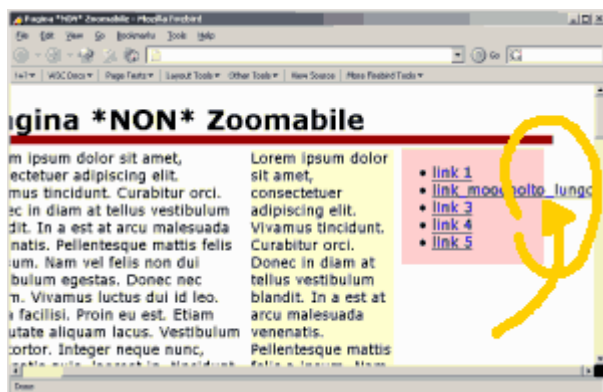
Pagina *NON* Zoomabile - Mozilla Firebird

File Edit View Go Bookmarks Tools Help

Go

W3C Docs Page Tests Layout Tools Other Tools View Source More Firebird Tools

gina *NON* Zoomabile

m ipsum dolor sit amet, ectetuer adipiscing elit. mus tincidunt. Curabitur orci. ec in diam at tellus vestibulum dit. In a est at arcu malesuada natis. Pellentesque mattis felis um. Nam vel felis non dui bulum egestas. Donec nec m. Vivamus luctus dui id leo. a facilisi. Proin eu est. Etiam utate aliquam lacus. Vestibulum tortor. Integer neque nunc,

Lorem ipsum dolor sit amet, consectetuer adipiscing elit. Vivamus tincidunt. Curabitur orci. Donec in diam at tellus vestibulum blandit. In a est at arcu malesuada venenatis. Pellentesque mattis

- link 1
- link_moooolto_lungo
- link 3
- link 4
- link 5

Done